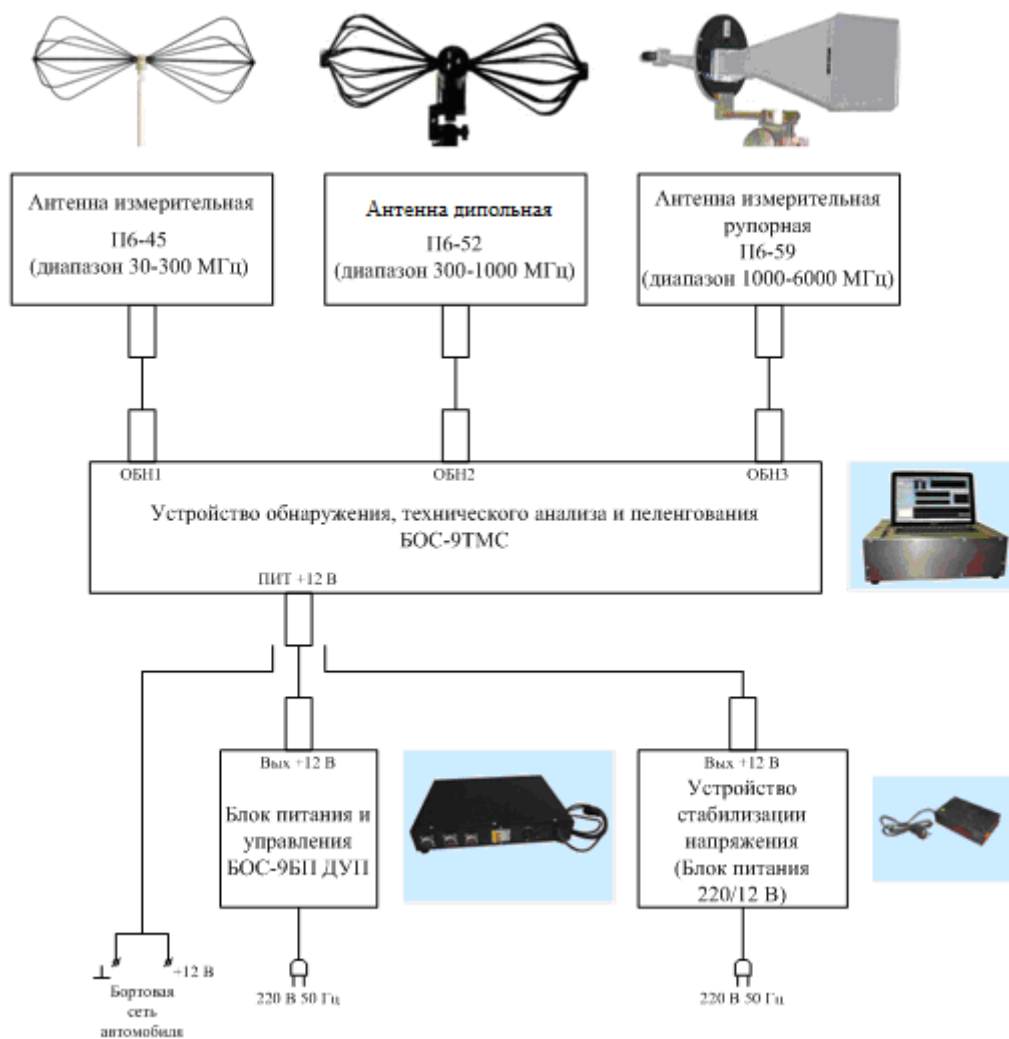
Антенна измерительная
П6-45
(диапазон 30-300 МГц)

Антенна дипольная
П6-52
(диапазон 300-1000 МГц)

Антенна измерительная
рупорная
П6-59
(диапазон 1000-6000 МГц)

ОБН1

ОБН2

ОБН3

Устройство обнаружения, технического анализа и пеленгования
БОС-9ТМС

ПИТ +12 В

Вых +12 В

Блок питания и управления
БОС-9БП ДУП

Вых +12 В

Устройство стабилизации напряжения
(Блок питания 220/12 В)

+12 В

Бортовая сеть автомобиля

220 В 50 Гц

220 В 50 Гц